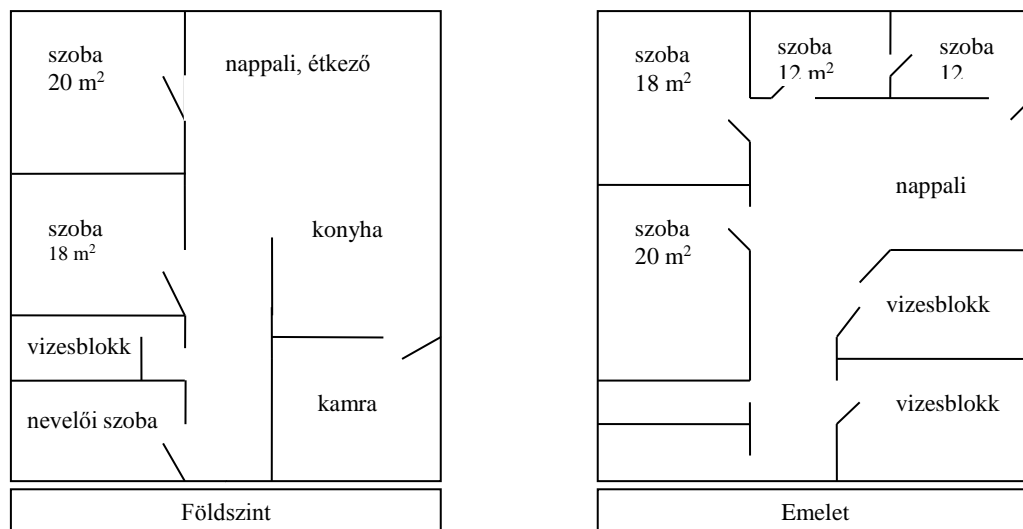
szoba
$20\ m^2$

nappali, étkező

szoba
$18\ m^2$

konyha

vizesblokk

nevelői szoba

kamra

Földszint

szoba
$18\ m^2$

szoba
$12\ m^2$

szoba
12

nappali

szoba
$20\ m^2$

vizesblokk

vizesblokk

Emelet